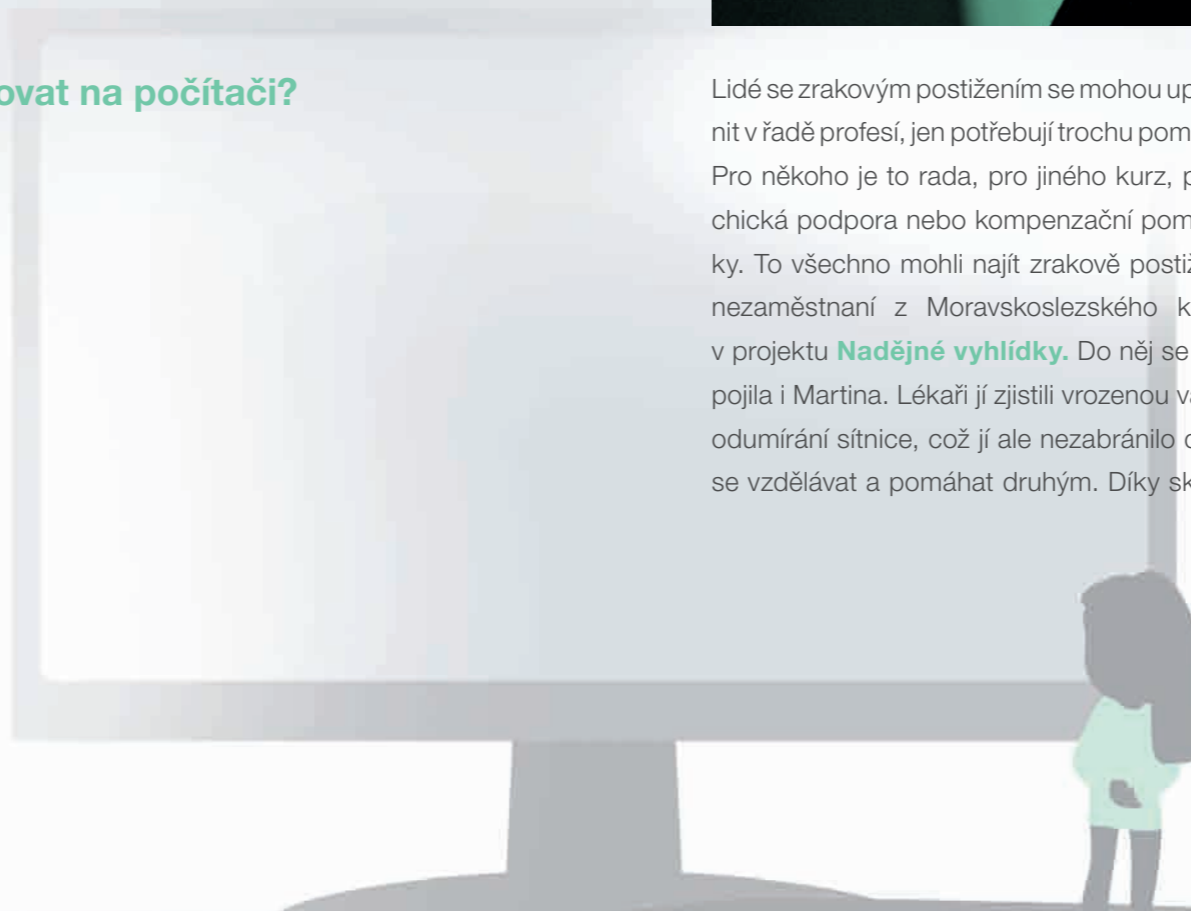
ovat na počítači?

Lidé se zrakovým postižením se mohou up nit v řadě profesí, jen potřebují trochu pom Pro někoho je to rada, pro jiného kurz, p chická podpora nebo kompenzační pom ky. To všechno mohli najít zrakově postiž nezaměstnaní z Moravskoslezského k v projektu Nadějné vyhlídky. Do něj se pojila i Martina. Lékaři jí zjistili vrozenou v odumírání sítnice, což jí ale nezabránilo c se vzdělávat a pomáhat druhým. Díky sk